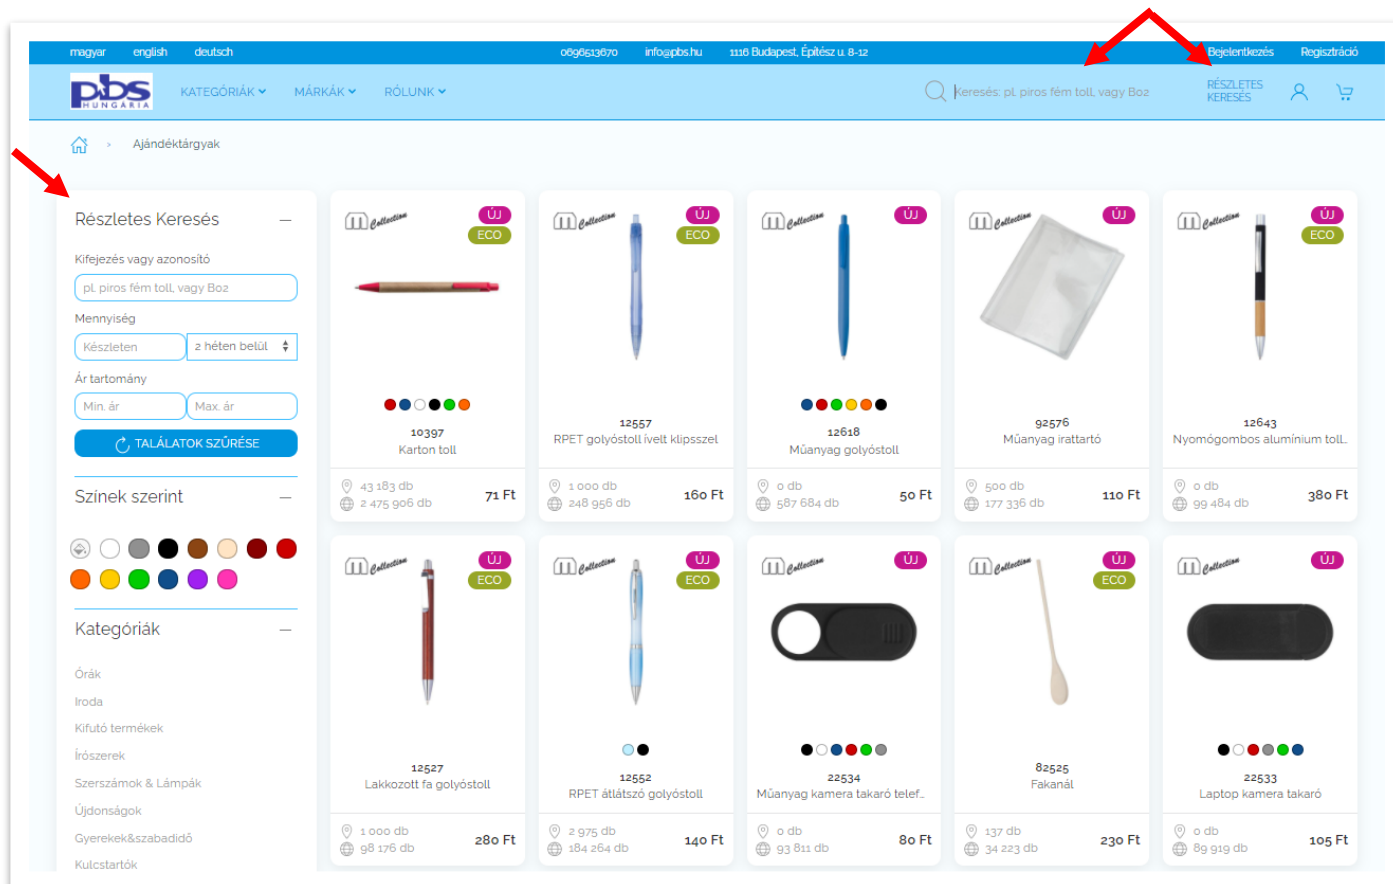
magyar english deutsch 0696513670 info@pbs.hu 1116 Budapest, Építész u. 8-12 Bejelentkezés Regisztráció

pbs HUNGARIA KATEGÓRIÁK MÁRKÁK RÓLUNK Keresés: pl. piros fém toll, vagy Boz RÉSZLETES KERESÉS

Ajándéktárgyak

Részletes Keresés

Kifejezés vagy azonosító
pl. piros fém toll, vagy Boz
Mennyiség
Készleten 2 héten belül
Ár tartomány
Min. ár Max. ár
TALÁLATOK SZŰRÉSE

Színek szerint

Kategóriák

Órák
Iroda
Kifutó termékek
Írószerek
Szerszámok & Lámpák
Újdonságok
Gyerekek&szabadidő
Kulcstartók

ÚJ ECO
10397
Karton toll
43 183 db
2 475 906 db
71 Ft

ÚJ ECO
12557
RPET golyóstoll ívelt klipsszel
1 000 db
248 956 db
160 Ft

ÚJ
12618
Műanyag golyóstoll
0 db
587 684 db
50 Ft

ÚJ
92576
Műanyag irattartó
500 db
177 336 db
110 Ft

ÚJ ECO
12643
Nyomógombos alumínium toll...
0 db
99 484 db
380 Ft

ÚJ ECO
12527
Lakkozott fa golyóstoll
1 000 db
98 176 db
280 Ft

ÚJ ECO
12552
RPET átlátszó golyóstoll
2 975 db
184 264 db
140 Ft

ÚJ
22534
Műanyag kamera takaró telef...
0 db
93 811 db
80 Ft

ÚJ ECO
82525
Fakanál
137 db
34 223 db
230 Ft

ÚJ
22533
Laptop kamera takaró
0 db
89 919 db
105 Ft